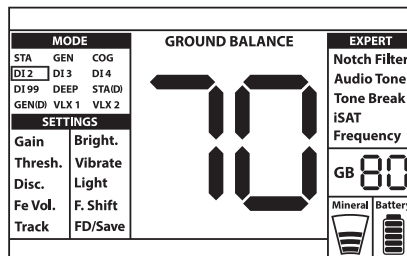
MODE

STA GEN COG
DI 2 DI 3 DI 4
DI 99 DEEP STA(D)
GEN(D) VLX 1 VLX 2

SETTINGS

Gain Bright.
Thresh. Vibrate
Disc. Light
Fe Vol. F. Shift
Track FD/Save

GROUND BALANCE

70

EXPERT

Notch Filter
Audio Tone
Tone Break
iSAT
Frequency

GB 80

Mineral Battery